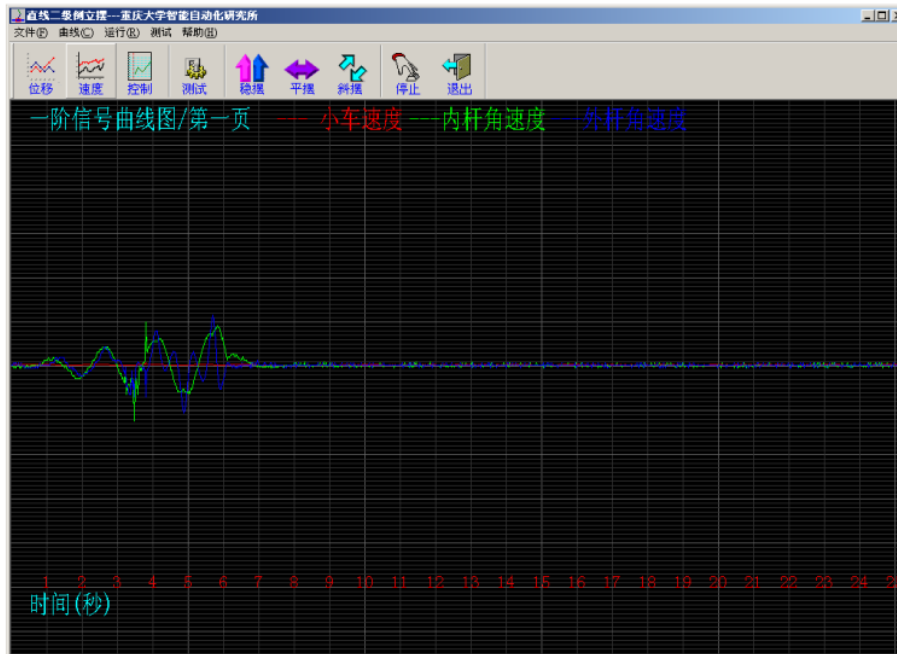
直线二级倒立摆---重庆大学智能自动化研究所

文件(F) 曲线(C) 运行(R) 测试 帮助(H)

位移 速度 控制 测试 稳摆 平摆 斜摆 停止 退出

一阶信号曲线图/第一页 --- 小车速度 ---内杆角速度 ---外杆角速度

1 2 3 4 5 6 7 8 9 10 11 12 13 14 15 16 17 18 19 20 21 22 23 24 2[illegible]

时间(秒)